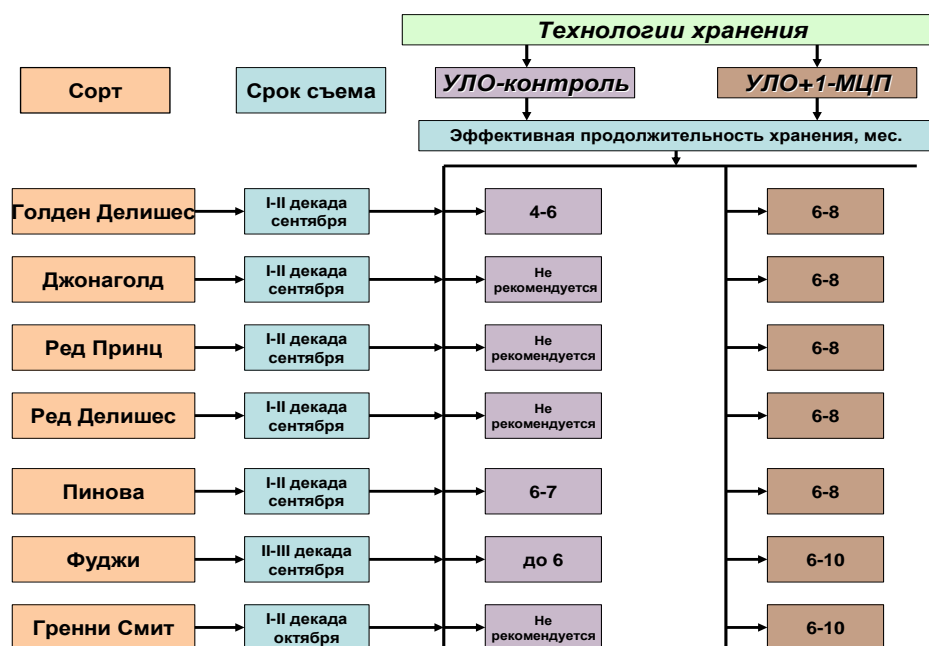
Технологии хранения

Сорт

Срок съема

УЛО-контроль

УЛО+1-МЦП

Эффективная продолжительность хранения, мес.

| Сорт | Срок съема | УЛО-контроль | УЛО+1-МЦП |
|---|---|---|---|
| Голден Делишес | I-II декада сентября | 4-6 | 6-8 |
| Джонаголд | I-II декада сентября | Не рекомендуется | 6-8 |
| Ред Принц | I-II декада сентября | Не рекомендуется | 6-8 |
| Ред Делишес | I-II декада сентября | Не рекомендуется | 6-8 |
| Пинова | I-II декада сентября | 6-7 | 6-8 |
| Фуджи | II-III декада сентября | до 6 | 6-10 |
| Гренни Смит | I-II декада октября | Не рекомендуется | 6-10 |